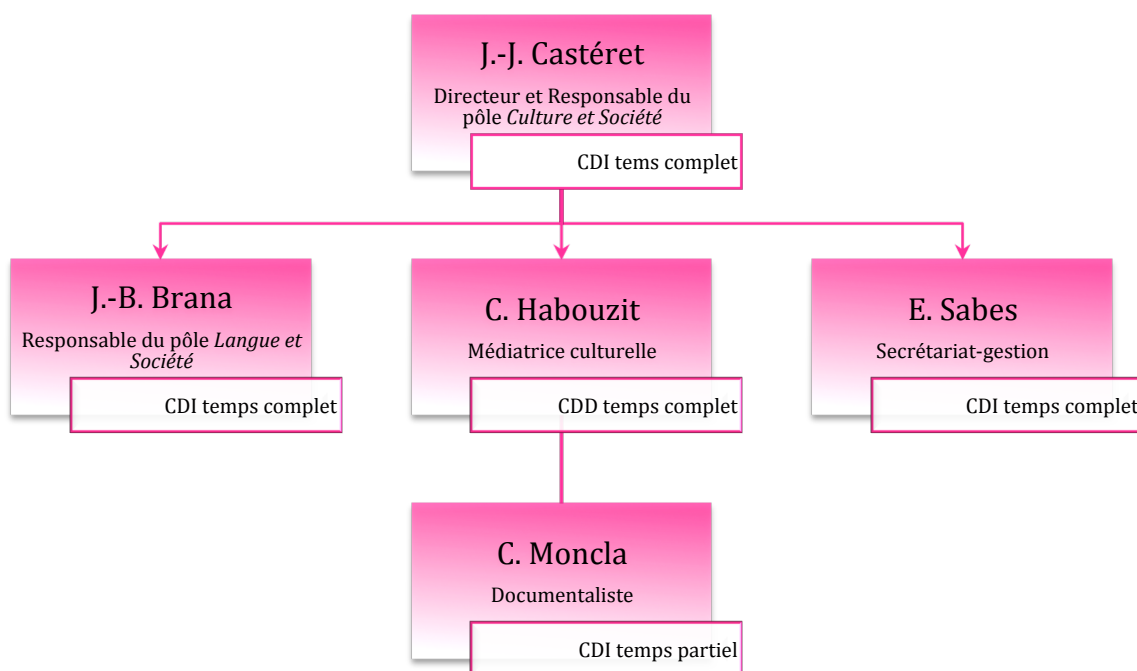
J.-J. Castéret

Directeur et Responsable du pôle *Culture et Société*

CDI tems complet

J.-B. Brana

Responsable du pôle *Langue et Société*

CDI temps complet

C. Habouzit

Médiatrice culturelle

CDD temps complet

E. Sabes

Secrétariat-gestion

CDI temps complet

C. Moncla

Documentaliste

CDI temps partiel